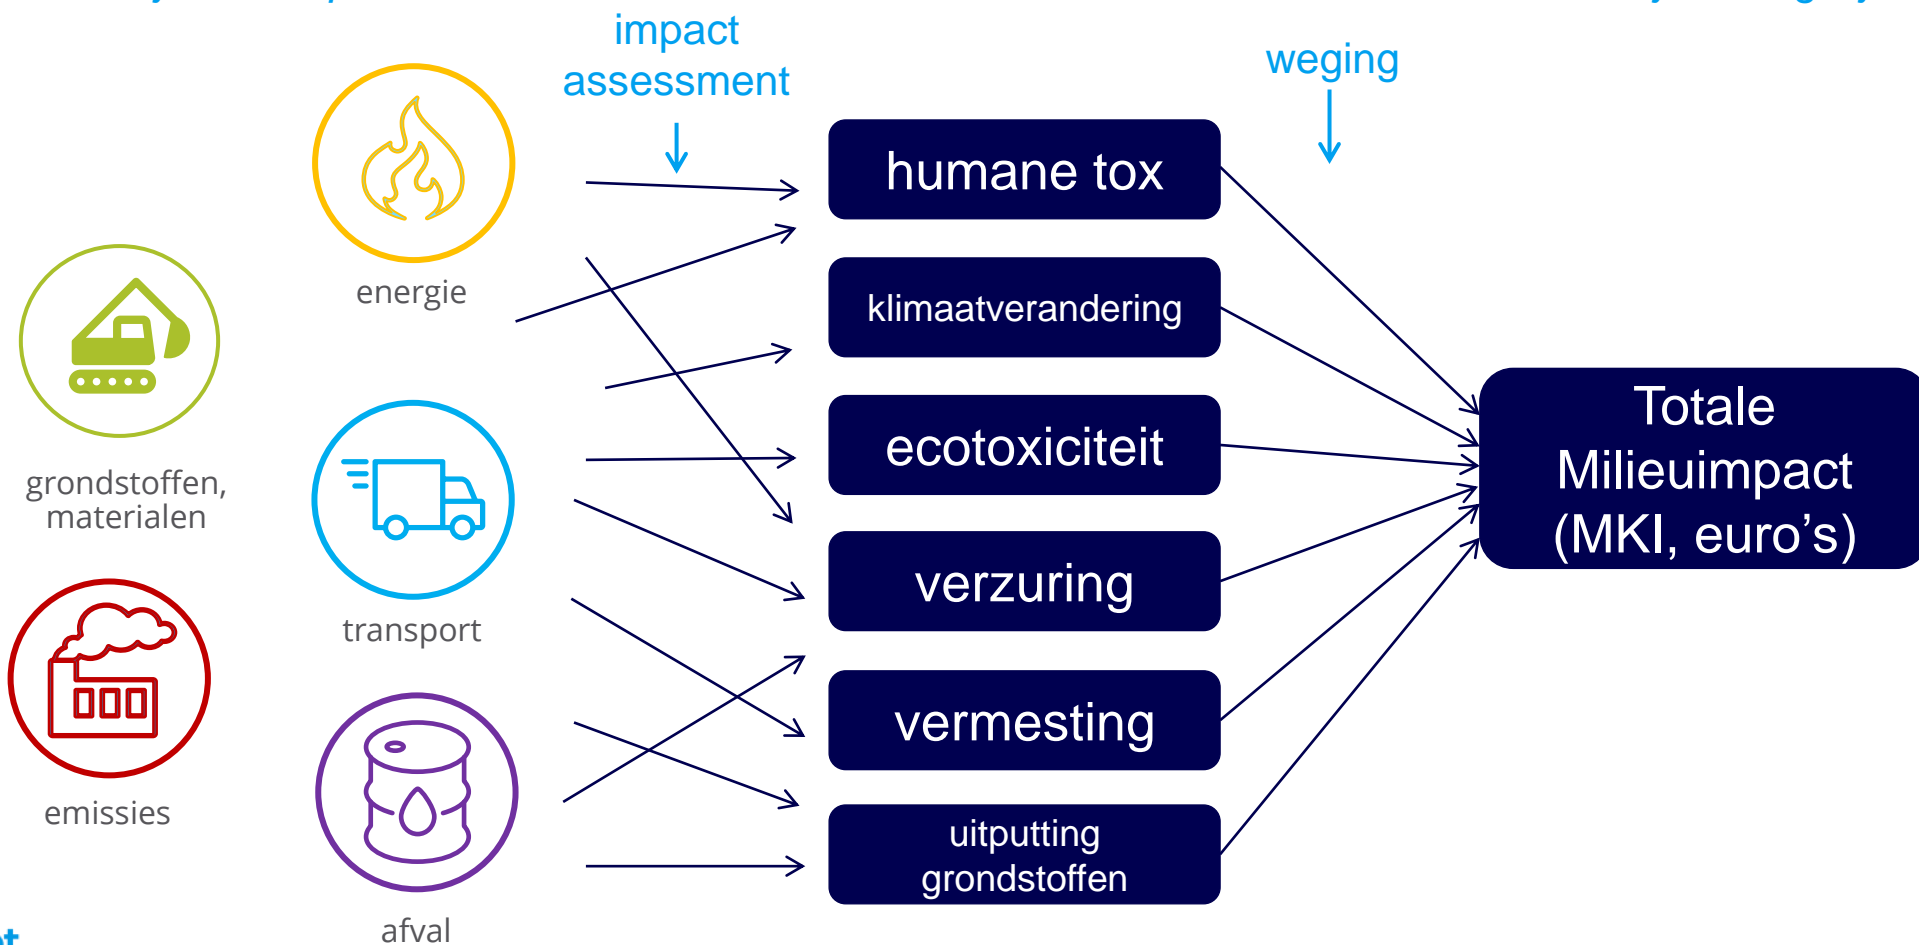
impact assessment

weging

energie

grondstoffen, materialen

transport

emissies

afval

humane tox

klimaatverandering

ecotoxiciteit

verzuring

vermesting

uitputting grondstoffen

Totale Milieuimpact (MKI, euro’s)